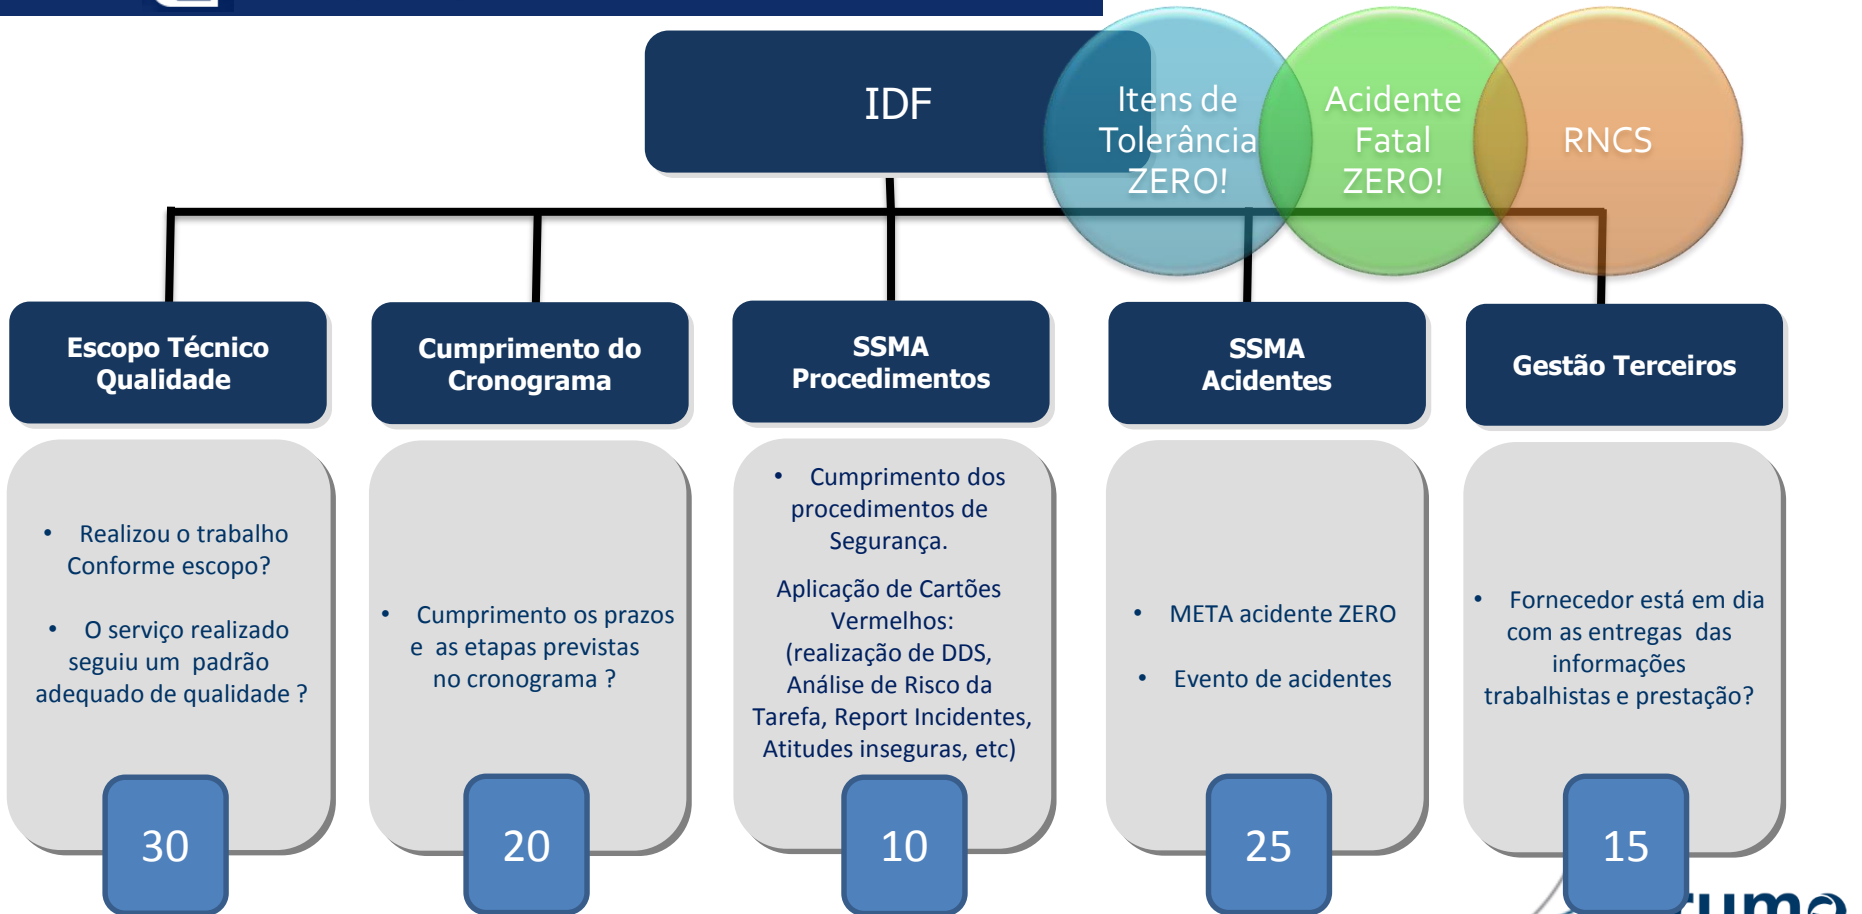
IDF

Itens de Tolerância ZERO!

Acidente Fatal ZERO!

RNCS

Escopo Técnico Qualidade

Cumprimento do Cronograma

SSMA Procedimentos

SSMA Acidentes

Gestão Terceiros

• Realizou o trabalho Conforme escopo?

• O serviço realizado seguiu um padrão adequado de qualidade ?

30

• Cumprimento os prazos e as etapas previstas no cronograma ?

20

• Cumprimento dos procedimentos de Segurança.

Aplicação de Cartões Vermelhos: (realização de DDS, Análise de Risco da Tarefa, Report Incidentes, Atitudes inseguras, etc)

10

• META acidente ZERO

• Evento de acidentes

25

• Fornecedor está em dia com as entregas das informações trabalhistas e prestação?

15

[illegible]umo